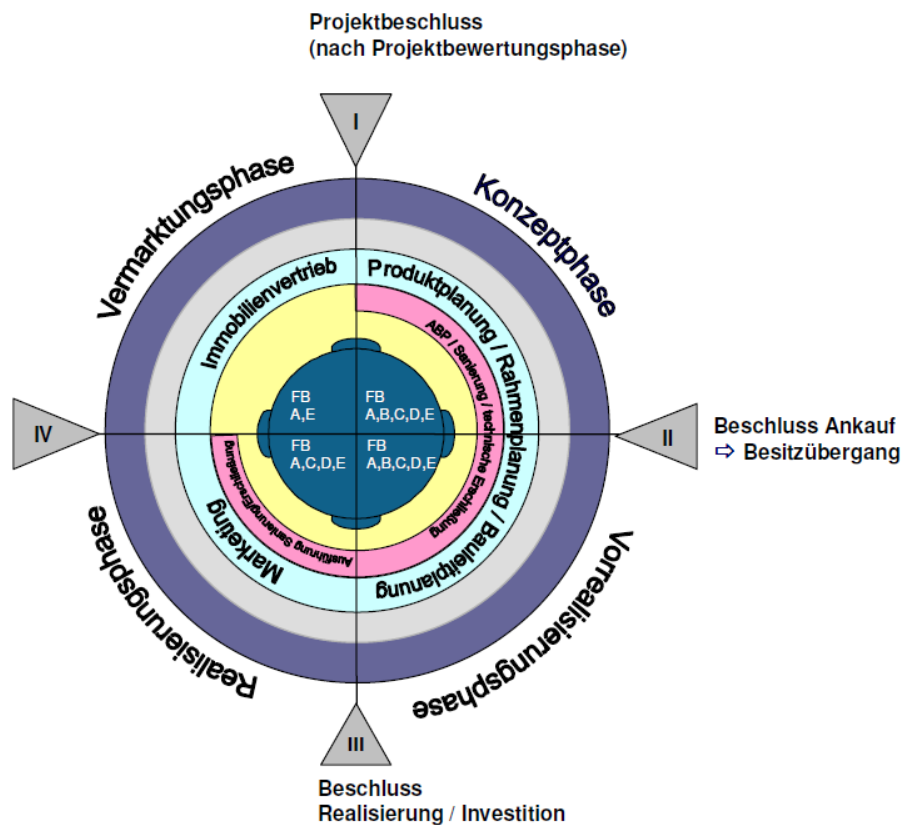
Projektbeschluss
(nach Projektbewertungsphase)

I

Vermarktungsphase

Konzeptphase

Immobilienvertrieb

Produktplanung / Rahmenplanung / Bauleitplanung

ABP / Sanierung / technische Erschließung

FB
A,E

FB
A,B,C,D,E

FB
A,C,D,E

FB
A,B,C,D,E

IV

II

Beschluss Ankauf
⇨ Besitzübergang

Ausführung Sanierung/Erschließung

Marketing

Realisierungsphase

Vorrealisierungsphase

III

Beschluss
Realisierung / Investition